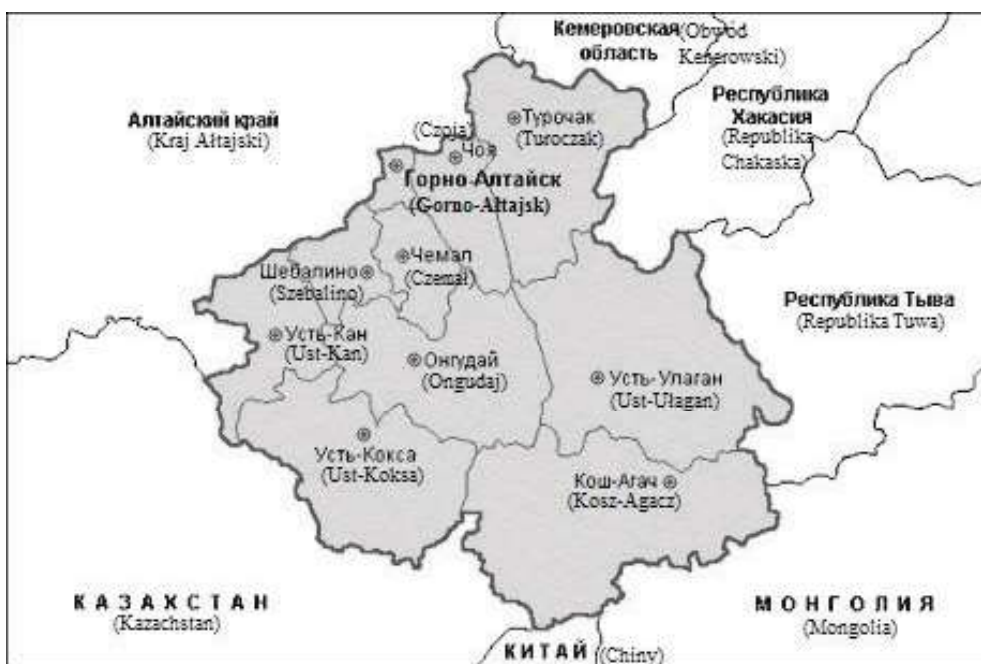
Кемеровская (Obwód область Kemerowski)

Алтайский край (Kraj Ałtajski)

Республика Хакасия (Republika Chakaska)

(Czoja) Чоя

Турочак (Turoczak)

Горно-Алтайск (Gorno-Ałtajsk)

Чемал (Czemał)

Шебалино (Szebalino)

Республика Тыва (Republika Tuwa)

Усть-Кан (Ust-Kan)

Онгудай (Ongudaj)

Усть-Улаган (Ust-Ulagan)

Усть-Кокса (Ust-Koksa)

Кош-Агач (Kosz-Agacz)

КАЗАХСТАН (Kazachstan)

МОНГОЛИЯ (Mongolia)

КИТАЙ (Chiny)